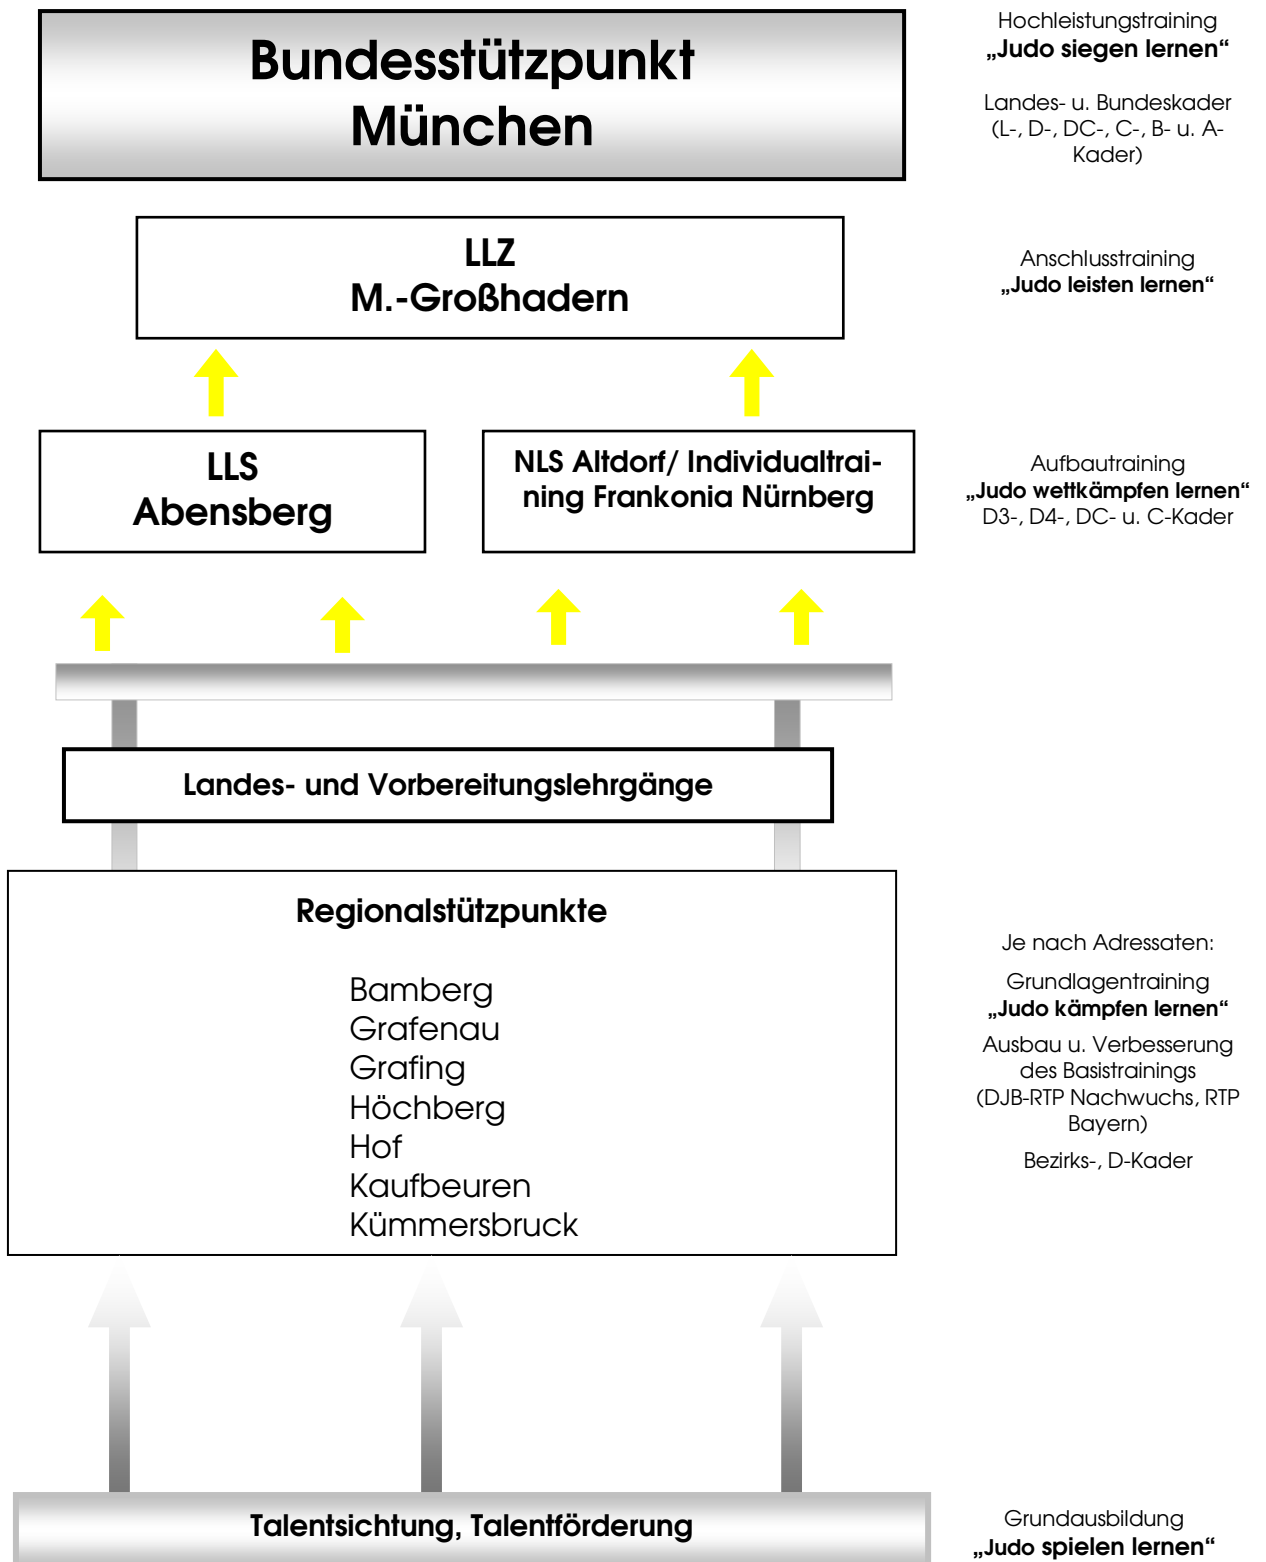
Bundesstützpunkt
München

Hochleistungstraining
„Judo siegen lernen“

Landes- u. Bundeskader (L-, D-, DC-, C-, B- u. A-Kader)

LLZ
M.-Großhadern

Anschlusstraining
„Judo leisten lernen“

LLS
Abensberg

NLS Altdorf/ Individualtraining Frankonia Nürnberg

Aufbautraining
„Judo wettkämpfen lernen“
D3-, D4-, DC- u. C-Kader

Landes- und Vorbereitungslehrgänge

Regionalstützpunkte

Bamberg
Grafenau
Grafing
Höchberg
Hof
Kaufbeuren
Kümmersbruck

Je nach Adressaten:

Grundlagentraining
„Judo kämpfen lernen“

Ausbau u. Verbesserung des Basistrainings (DJB-RTP Nachwuchs, RTP Bayern)

Bezirks-, D-Kader

Talentsichtung, Talentförderung

Grundausbildung
„Judo spielen lernen“